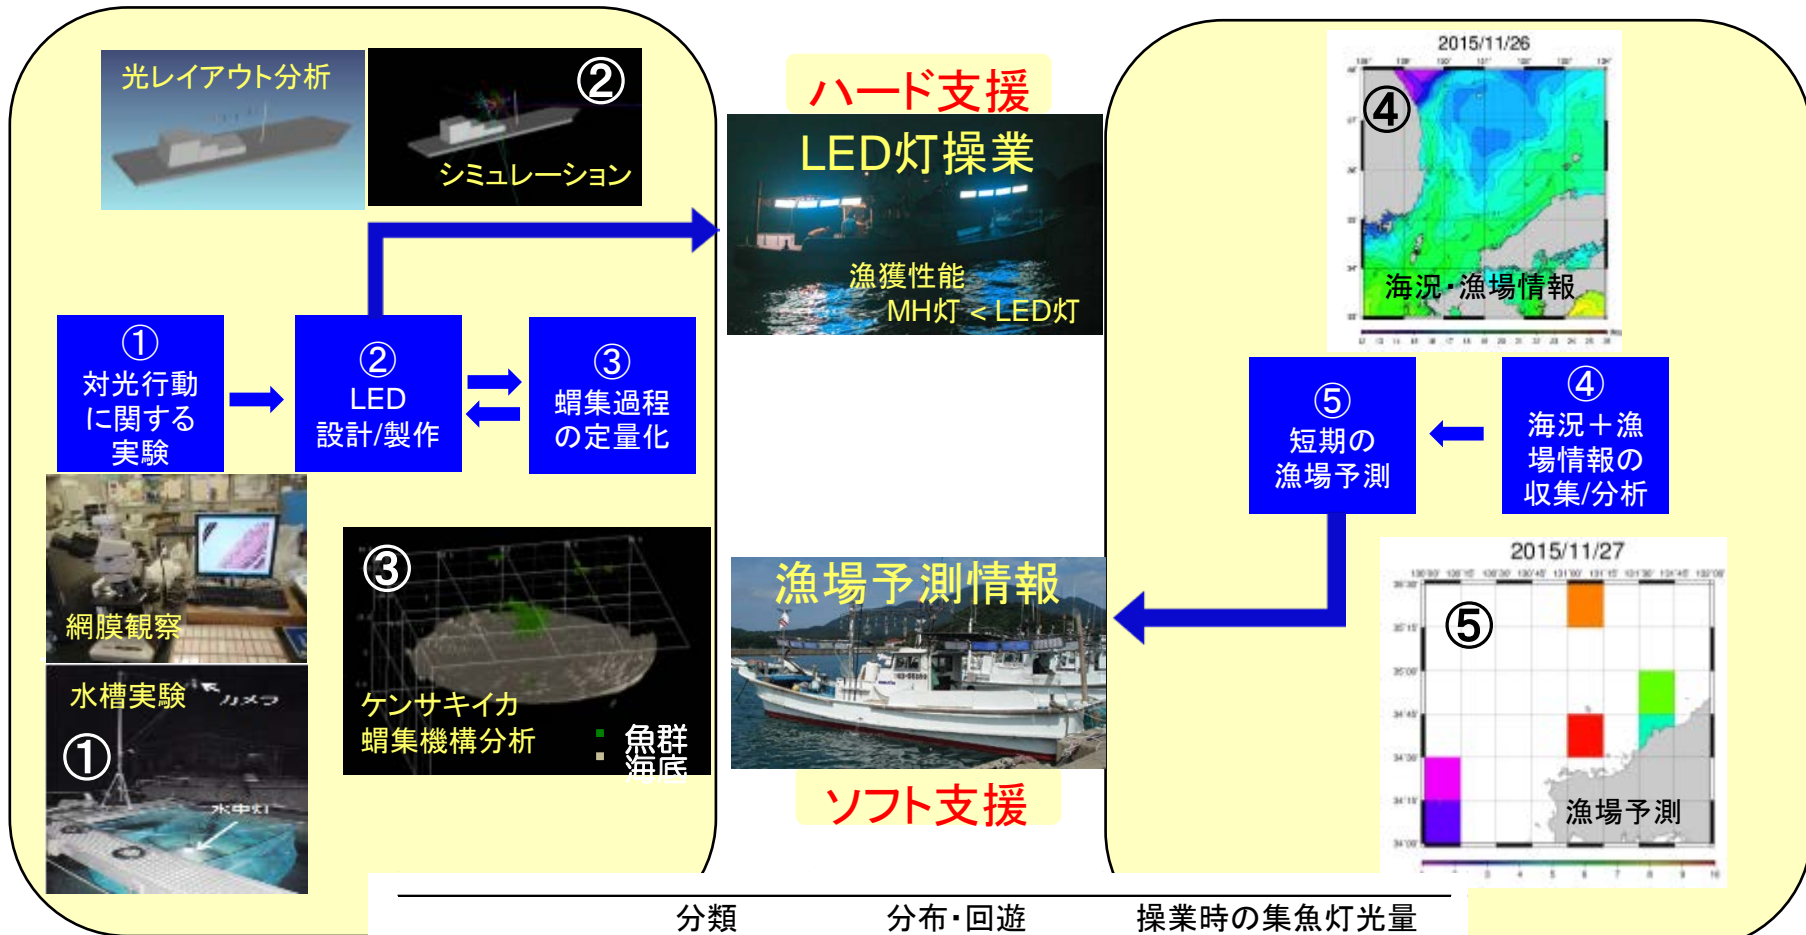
光レイアウト分析

②

シミュレーション

ハード支援

LED灯操業

漁獲性能
MH灯 ＜ LED灯

2015/11/26

④

海況・漁場情報

①
対光行動
に関する
実験

②
LED
設計/製作

③
蝟集過程
の定量化

⑤
短期の
漁場予測

④
海況＋漁
場情報の
収集/分析

網膜観察

水槽実験 カメラ

①

水中灯

③

ケンサキイカ
蝟集機構分析

魚群
海底

漁場予測情報

ソフト支援

2015/11/27

⑤

漁場予測

分類　　分布・回遊　　操業時の集魚灯光量